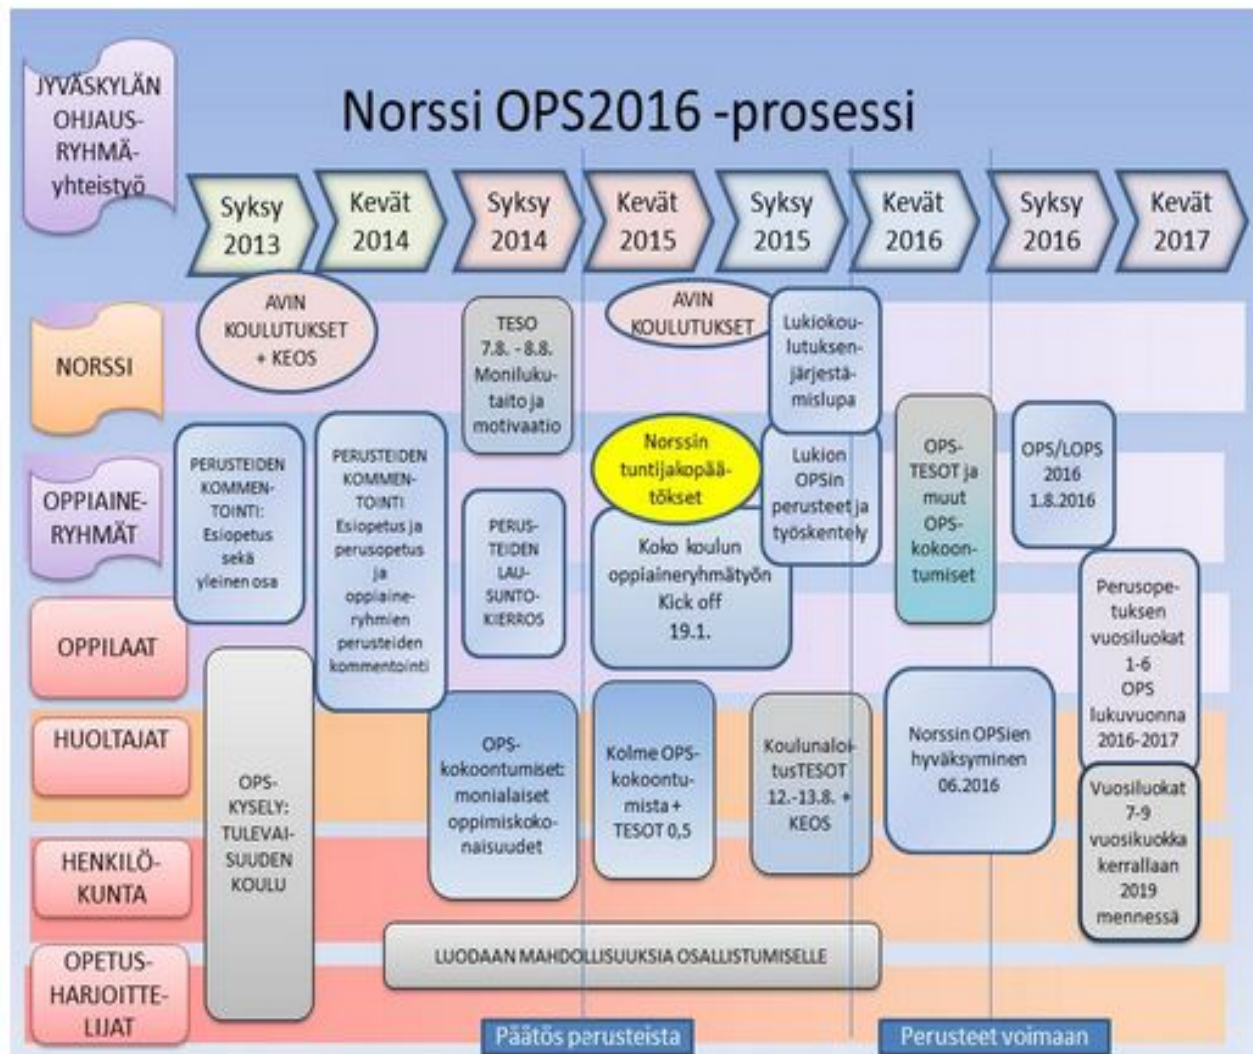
JYVÄSKYLÄN OHJAUS-RYHMÄ-yhteistyö

Norssi OPS2016 -prosessi

Syksy 2013

Kevät 2014

Syksy 2014

Kevät 2015

Syksy 2015

Kevät 2016

Syksy 2016

Kevät 2017

NORSSI

OPPIAINE-RYHMÄT

OPPILAAT

HUOLTAJAT

HENKILÖ-KUNTA

OPETUS-HARJOITTE-LIJAT

AVIN KOULUTUKSET + KEOS

TESO 7.8. - 8.8. Monilukutaito ja motivaatio

AVIN KOULUTUKSET

Lukiokoulutuksen-järjestämislupa

PERUSTEIDEN KOMMENTOINTI: Esiopetus sekä yleinen osa

PERUSTEIDEN KOMMENTOINTI Esiopetus ja perusopetus ja oppiaineryhmien perusteiden kommentointi

PERUSTEIDEN LAUSUNTOKIERROS

Norssin tuntijakopäätökset

Lukion OPSin perusteet ja työskentely

OPS-TESOT ja muut OPS-kokoontumiset

OPS/LOPS 2016 1.8.2016

Koko koulun oppiaineryhmätyön Kick off 19.1.

Perusopetuksen vuosiluokat 1-6 OPS lukuvuonna 2016-2017

OPS-KYSELY: TULEVAISUUDEN KOULU

OPS-kokoontumiset: monialaiset oppimiskokonaisuudet

Kolme OPS-kokoontumista + TESOT 0,5

KoulunaloitusTESOT 12.-13.8. + KEOS

Norssin OPSien hyväksyminen 06.2016

Vuosiluokat 7-9 vuosikuokka kerrallaan 2019 mennessä

LUODAAN MAHDOLLISUUKSIA OSALLISTUMISELLE

Päätös perusteista

Perusteet voimaan